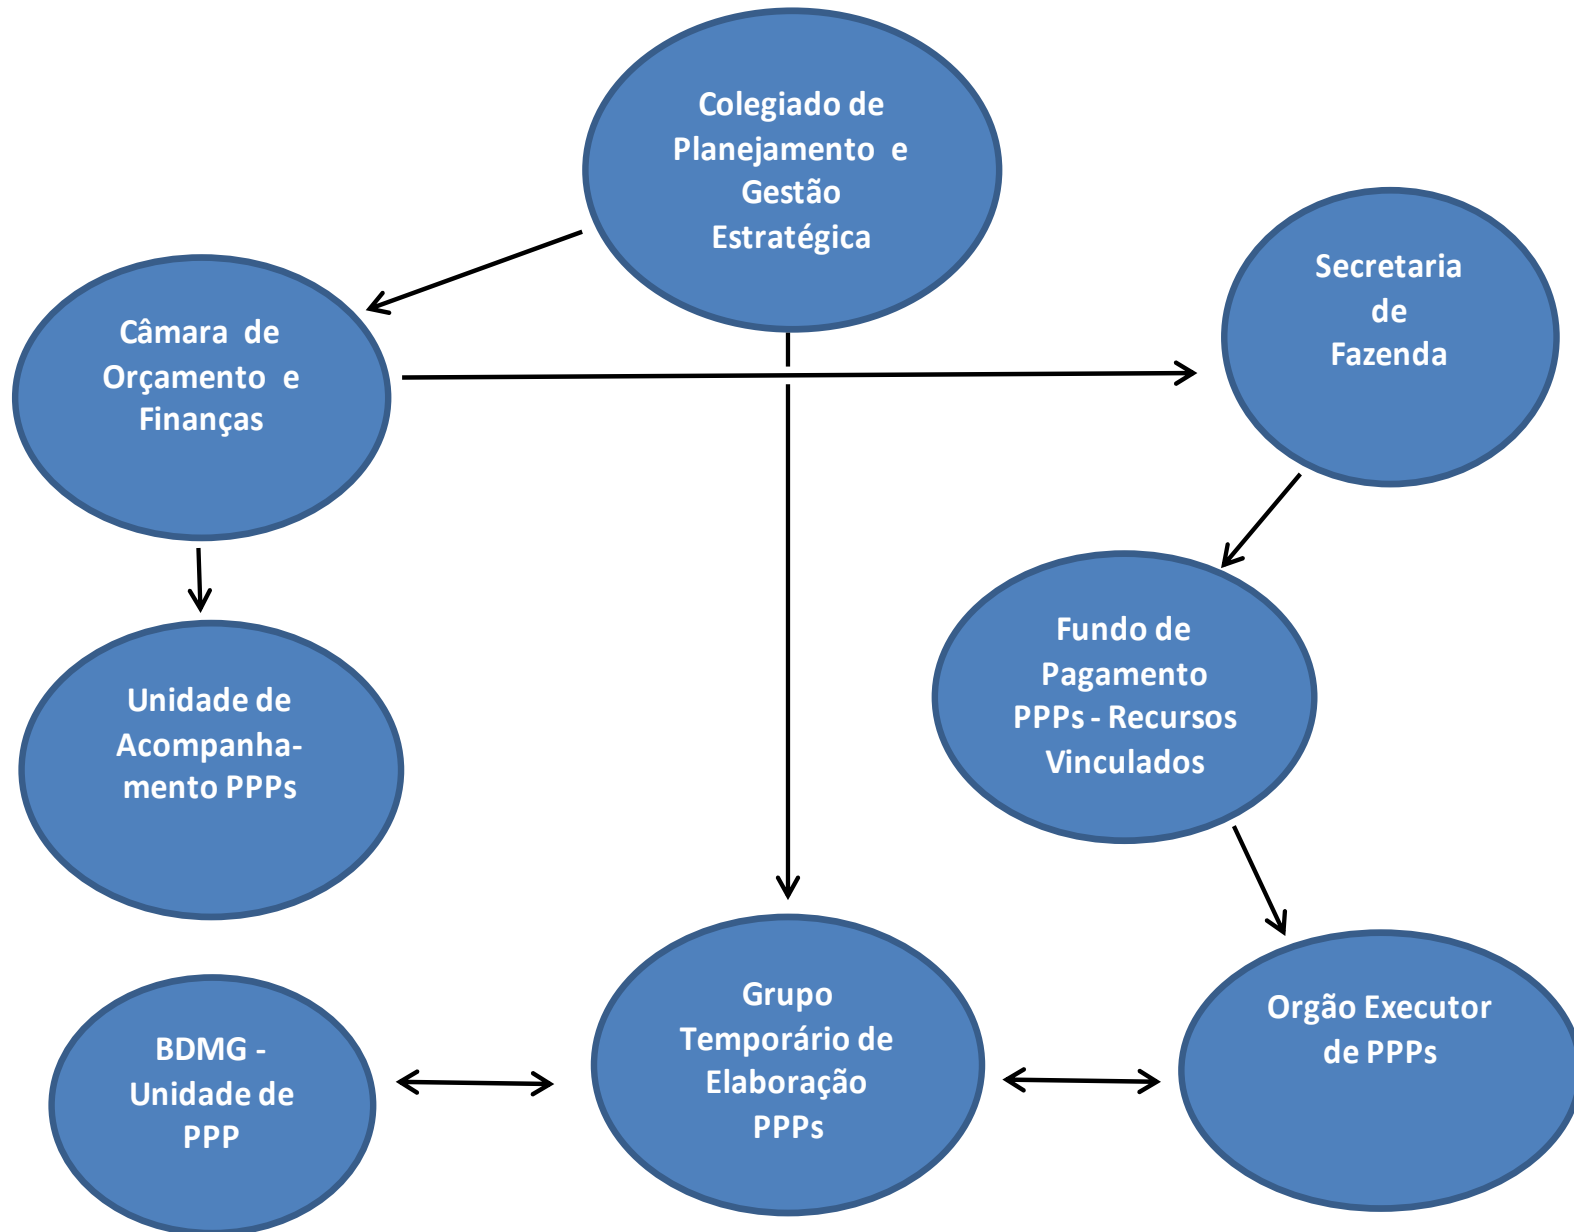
Colegiado de Planejamento e Gestão Estratégica

Câmara de Orçamento e Finanças

Secretaria de Fazenda

Unidade de Acompanhamento PPPs

Fundo de Pagamento PPPs - Recursos Vinculados

BDMG - Unidade de PPP

Grupo Temporário de Elaboração PPPs

Orgão Executor de PPPs